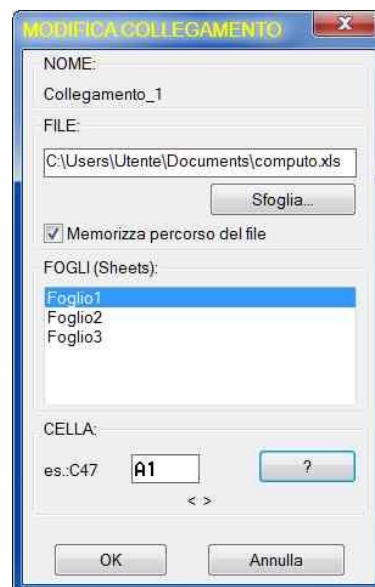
MODIFICA COLLEGAMENTO

NOME:

Collegamento_1

FILE:

C:\Users\Utente\Documents\computo.xls

Sfoglia...

Memorizza percorso del file

FOGLI (Sheets):

Foglio1
Foglio2
Foglio3

CELLA:

es.:C47

A1

?

< >

OK

Annulla